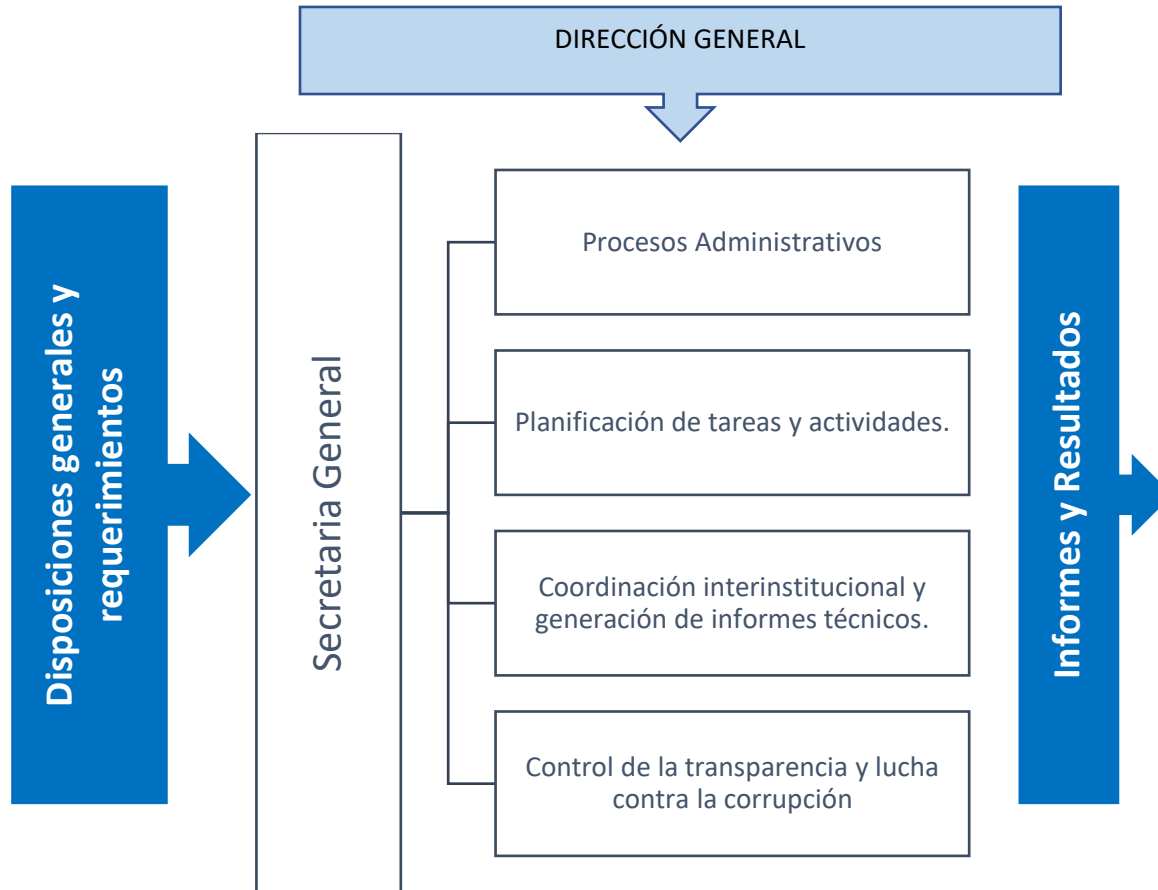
DIRECCIÓN GENERAL

Disposiciones generales y requerimientos

Secretaria General

Procesos Administrativos

Planificación de tareas y actividades.

Coordinación interinstitucional y generación de informes técnicos.

Control de la transparencia y lucha contra la corrupción

Informes y Resultados